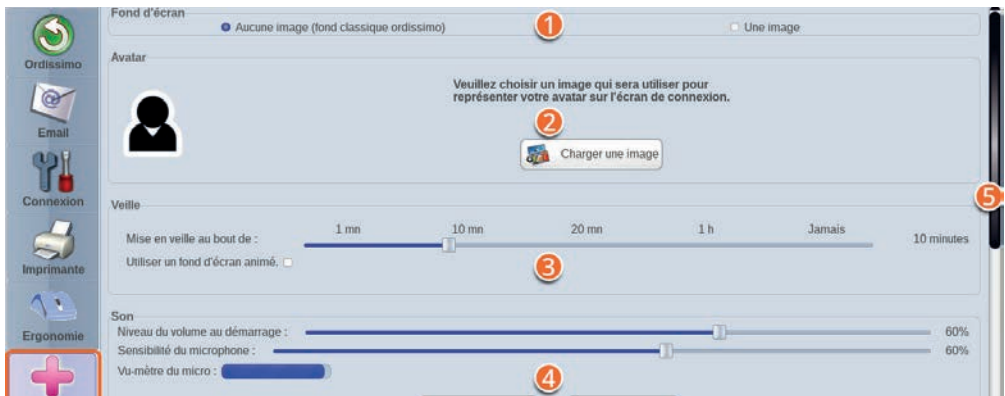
Ordissimo

Email

Connexion

Imprimante

Ergonomie

Fond d'écran

Aucune image (fond classique ordissimo)

1

Une image

Avatar

Veuillez choisir un image qui sera utiliser pour représenter votre avatar sur l'écran de connexion.

2

Charger une image

Veille

1 mn

10 mn

20 mn

1 h

Jamais

Mise en veille au bout de :

10 minutes

Utiliser un fond d'écran animé.

3

5

Son

Niveau du volume au démarrage :

60%

Sensibilité du microphone :

60%

Vu-mètre du micro :

4